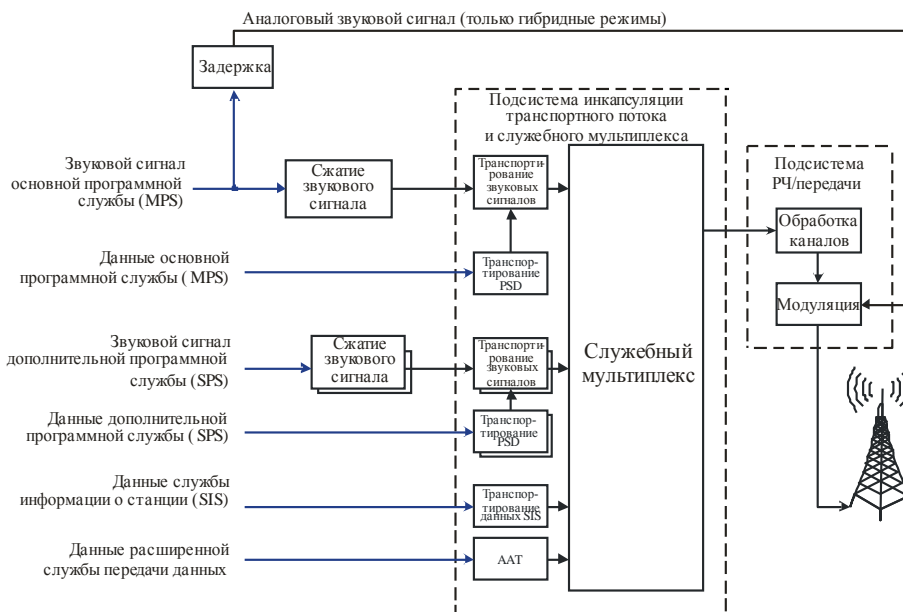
Аналоговый звуковой сигнал (только гибридные режимы)

Задержка

Звуковой сигнал основной программной службы (MPS)

Сжатие звукового сигнала

Подсистема инкапсуляции транспортного потока и служебного мультиплекса

Транспортирование звуковых сигналов

Данные основной программной службы ( MPS)

Транспортирование PSD

Звуковой сигнал дополнительной программной службы (SPS)

Сжатие звукового сигнала

Транспортирование звуковых сигналов

Служебный мультиплекс

Данные дополнительной программной службы ( SPS)

Транспортирование PSD

Данные службы информации о станции (SIS)

Транспортирование данных SIS

Данные расширенной службы передачи данных

AAT

Подсистема РЧ/передачи

Обработка каналов

Модуляция